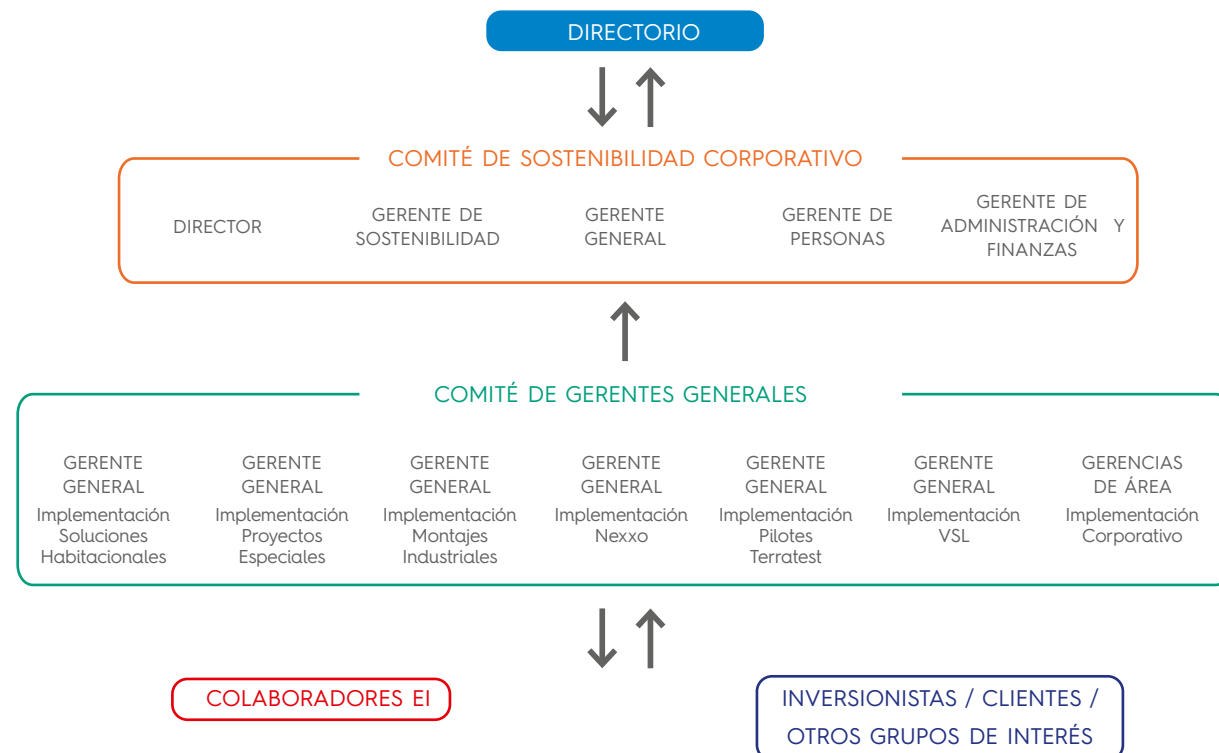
DIRECTORIO

COMITÉ DE SOSTENIBILIDAD CORPORATIVO

DIRECTOR

GERENTE DE SOSTENIBILIDAD

GERENTE GENERAL

GERENTE DE PERSONAS

GERENTE DE ADMINISTRACIÓN Y FINANZAS

COMITÉ DE GERENTES GENERALES

GERENTE GENERAL
Implementación Soluciones Habitacionales

GERENTE GENERAL
Implementación Proyectos Especiales

GERENTE GENERAL
Implementación Montajes Industriales

GERENTE GENERAL
Implementación Nexxo

GERENTE GENERAL
Implementación Pilotes Terratest

GERENTE GENERAL
Implementación VSL

GERENCIAS DE ÁREA
Implementación Corporativo

COLABORADORES EI

INVERSIONISTAS / CLIENTES / OTROS GRUPOS DE INTERÉS